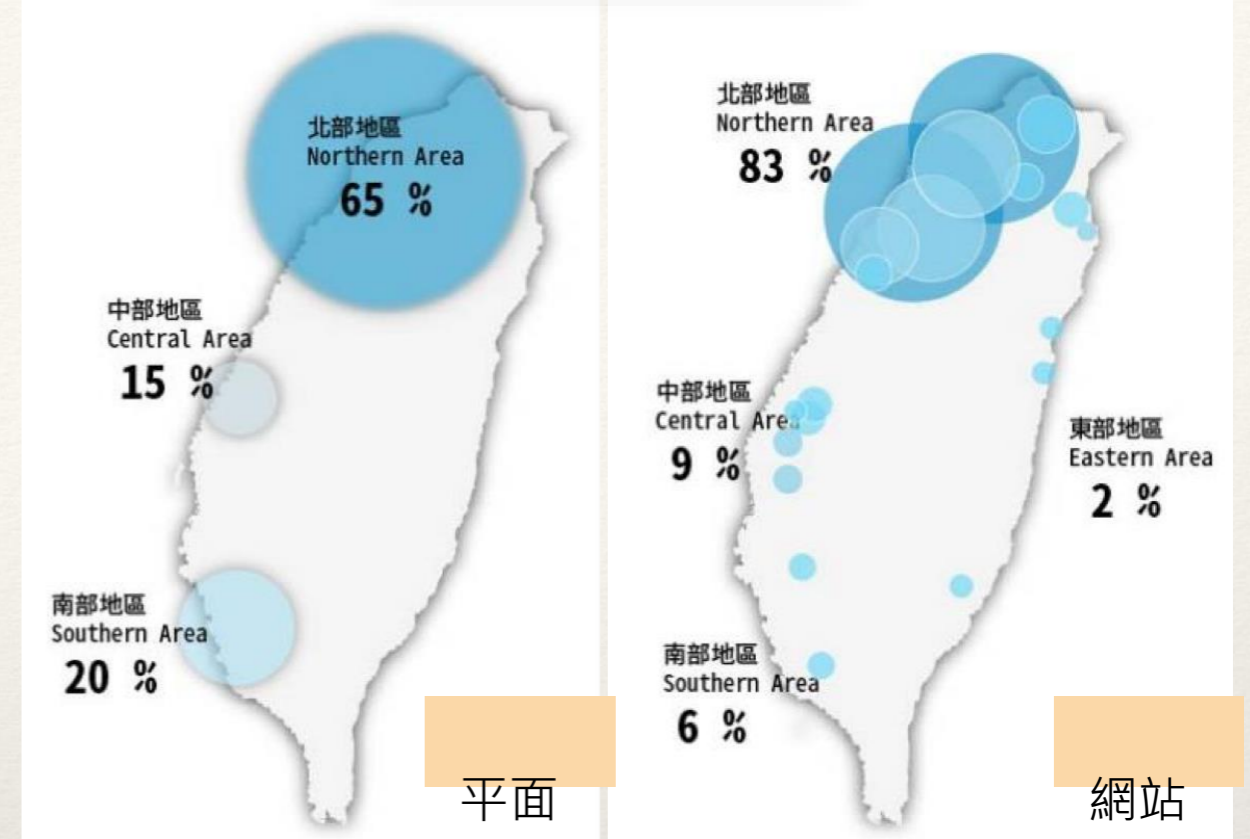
北部地區
Northern Area
65 %

中部地區
Central Area
15 %

南部地區
Southern Area
20 %

平面

北部地區
Northern Area
83 %

中部地區
Central Area
9 %

東部地區
Eastern Area
2 %

南部地區
Southern Area
6 %

網站